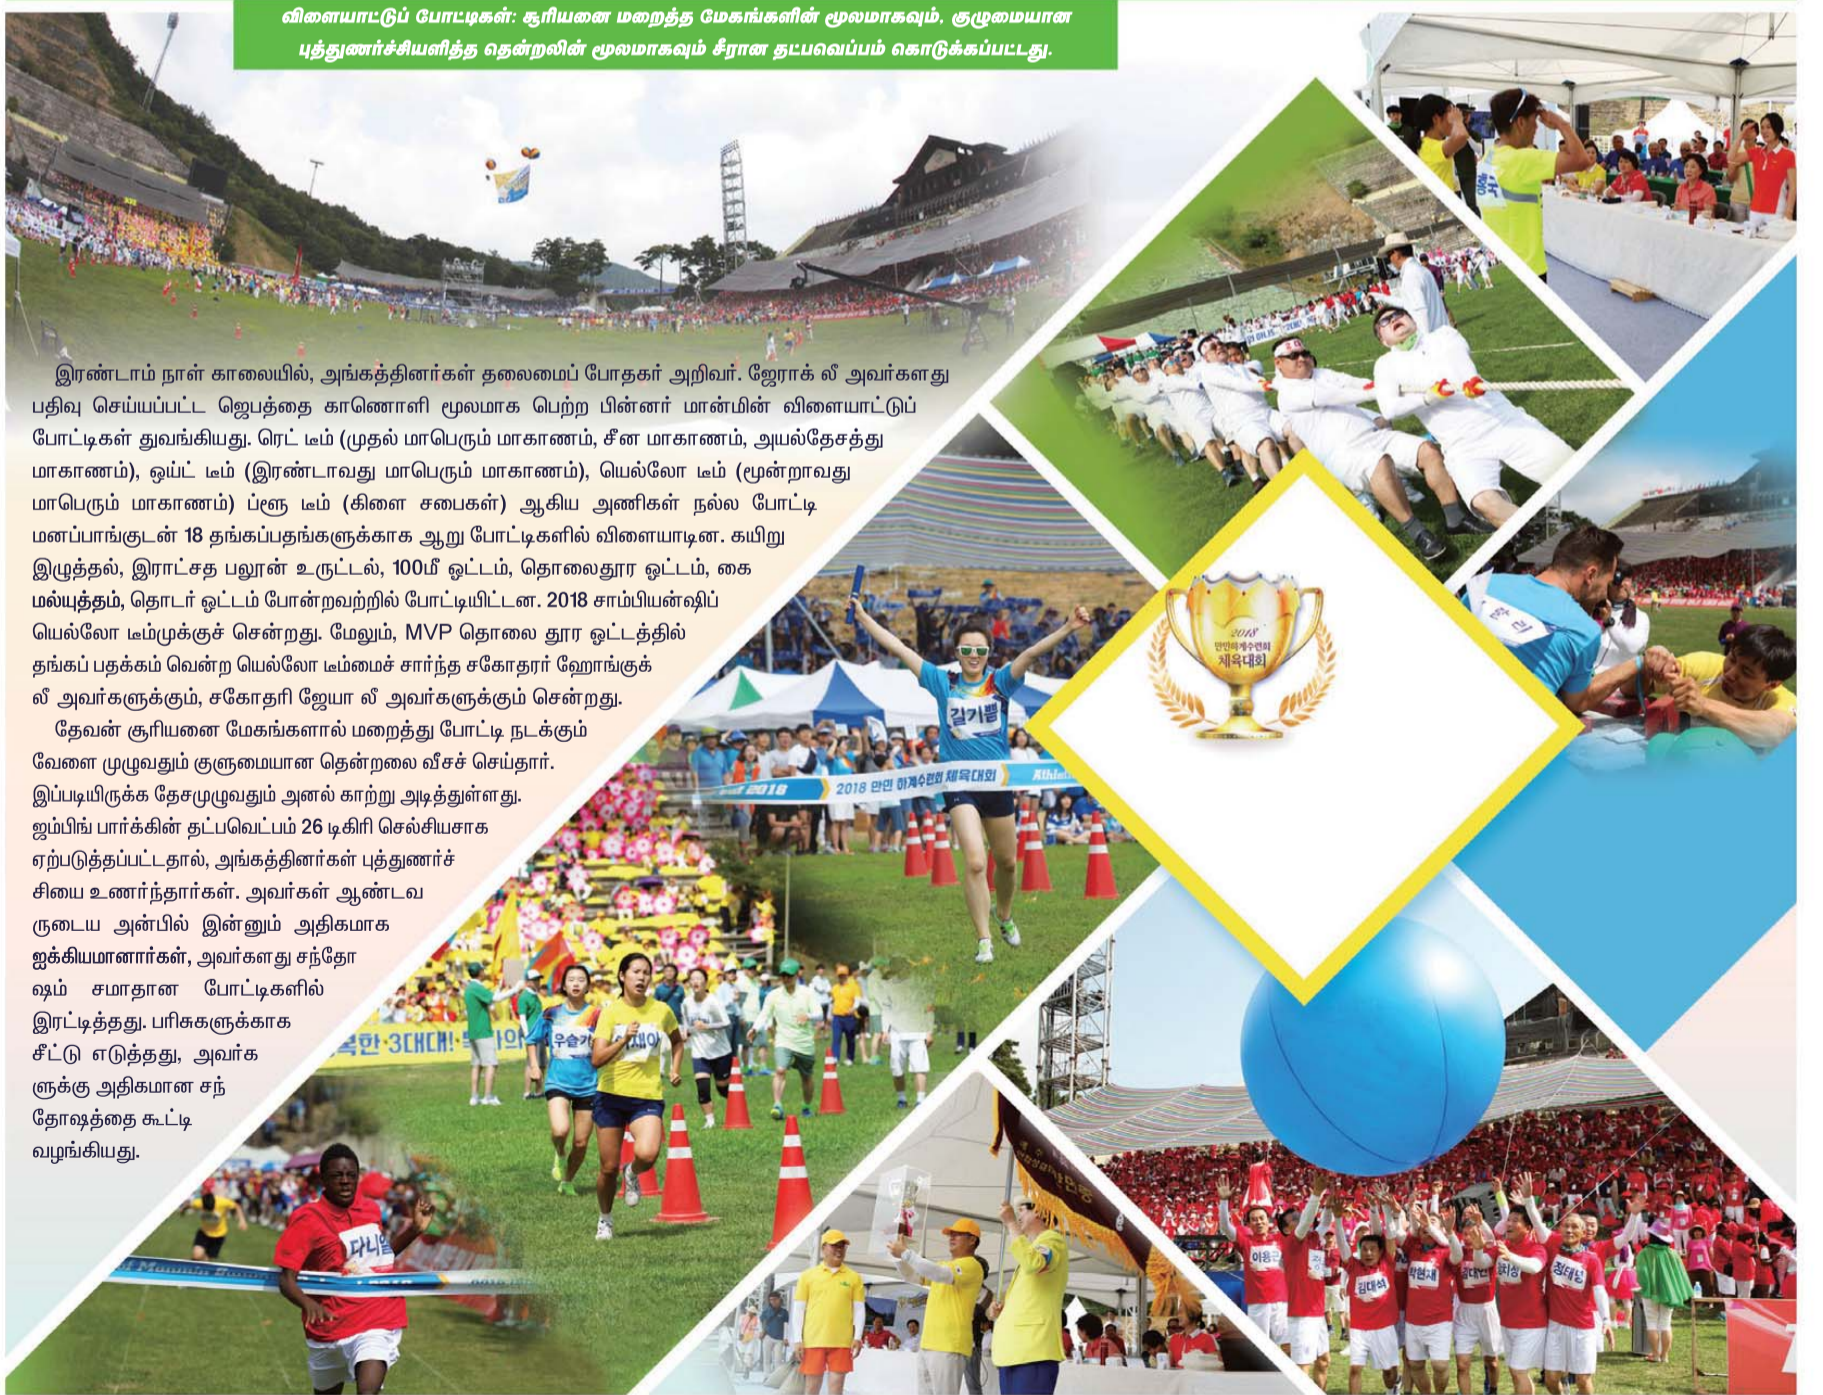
விளையாட்டுப் போட்டிகள்: சூரியனை மறைத்த மேகங்களின் மூலமாகவும், குழுமையான புத்துணர்ச்சியளித்த தென்றலின் மூலமாகவும் சீரான தட்பவெப்பம் கொடுக்கப்பட்டது.

இரண்டாம் நாள் காலையில், அங்கத்தினர்கள் தலைமைப் போதகர் அறிவர். ஜேராக் லீ அவர்களது பதிவு செய்யப்பட்ட ஜெபத்தை காணொளி மூலமாக பெற்ற பின்னர் மான்மின் விளையாட்டுப் போட்டிகள் துவங்கியது. ரெட் டீம் (முதல் மாபெரும் மாகாணம், சீன மாகாணம், அயல்தேசத்து மாகாணம்), ஒய்ட் டீம் (இரண்டாவது மாபெரும் மாகாணம்), யெல்லோ டீம் (மூன்றாவது மாபெரும் மாகாணம்) ப்ளூ டீம் (கிளை சபைகள்) ஆகிய அணிகள் நல்ல போட்டி மனப்பாங்குடன் 18 தங்கப்பதங்களுக்காக ஆறு போட்டிகளில் விளையாடின. கயிறு இழுத்தல், இராட்சத பலூன் உருட்டல், 100மீ ஓட்டம், தொலைதூர ஓட்டம், கை மல்யுத்தம், தொடர் ஓட்டம் போன்றவற்றில் போட்டியிட்டன. 2018 சாம்பியன்ஷிப் யெல்லோ டீம்முக்குச் சென்றது. மேலும், MVP தொலை தூர ஓட்டத்தில் தங்கப் பதக்கம் வென்ற யெல்லோ டீம்மைச் சார்ந்த சகோதரர் ஹோங்குக் லீ அவர்களுக்கும், சகோதரி ஜேயா லீ அவர்களுக்கும் சென்றது.

தேவன் சூரியனை மேகங்களால் மறைத்து போட்டி நடக்கும் வேளை முழுவதும் குளுமையான தென்றலை வீசச் செய்தார். இப்படியிருக்க தேசமுழுவதும் அனல் காற்று அடித்துள்ளது. ஜம்பிங் பார்க்கின் தட்பவெட்பம் 26 டிகிரி செல்சியசாக ஏற்படுத்தப்பட்டதால், அங்கத்தினர்கள் புத்துணர்ச்சியை உணர்ந்தார்கள். அவர்கள் ஆண்டவருடைய அன்பில் இன்னும் அதிகமாக ஐக்கியமானார்கள், அவர்களது சந்தோஷம் சமாதான போட்டிகளில் இரட்டித்தது. பரிசுகளுக்காக சீட்டு எடுத்தது, அவர்களுக்கு அதிகமான சந்தோஷத்தை கூட்டி வழங்கியது.

2018 만민 하계수련회 체육대회

2018 만민하계수련회 체육대회

길기쁨

다니엘

우승가

정대